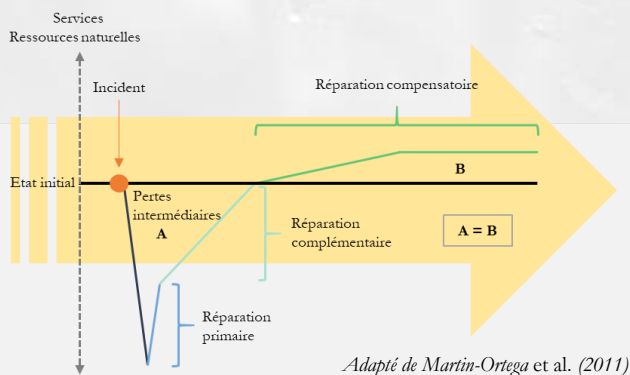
Services
Ressources naturelles

Incident

Réparation compensatoire

Etat initial

B

Pertes intermédiaires

A

Réparation complémentaire

A = B

Réparation primaire

*Adapté de Martin-Ortega* et al. *(2011)*